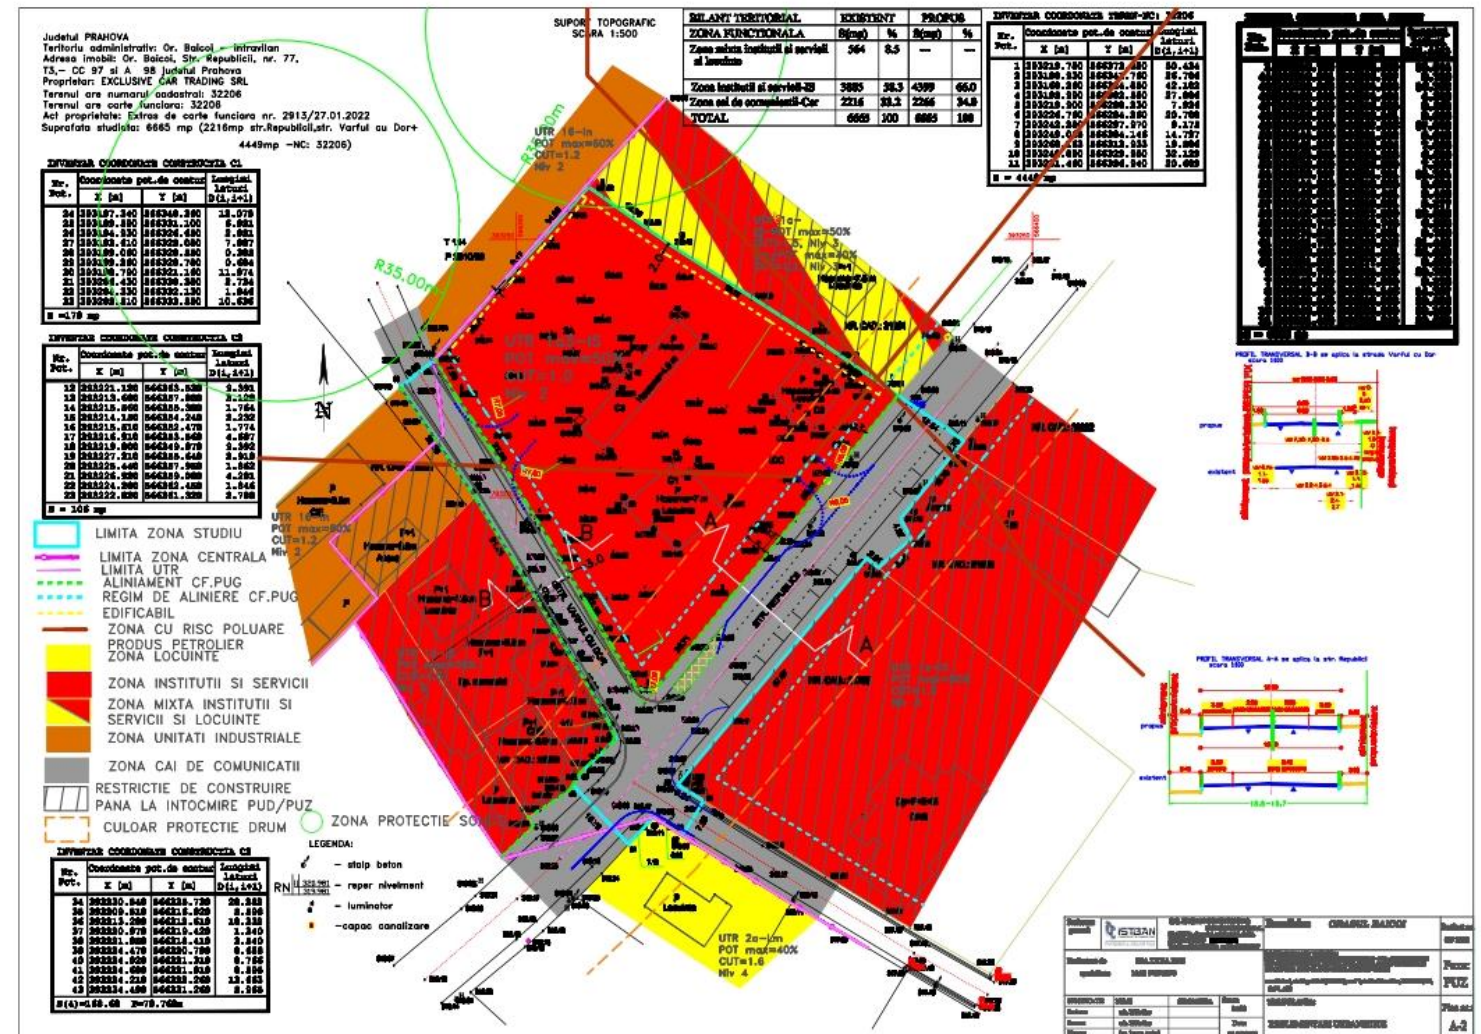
Judetul PRAHOVA
Teritoriu administrativ: Or. Baicoi - intravilan
Adresa imobil: Or. Baicoi, Str. Republicii, nr. 77, T3,- CC 97 si A 98 Judetul Prahova
Proprietar: EXCLUSIVE CAR TRADING SRL
Terenul are numarul cadastral: 32206
Terenul are carte funciara: 32206
Act proprietate: Extras de carte funciara nr. 2913/27.01.2022
Suprafata studiata: 6665 mp (2216mp str.Republicii,str. Varful cu Dor+ 4449mp -NC: 32206)

SUPORT TOPOGRAFIC
SCARA 1:500

| BILANT TERITORIAL | EXISTENT | | PROPUS | |
|---|---|---|---|---|
| ZONA FUNCTIONALA | S(mp) | % | S(mp) | % |
| Zona mixta institutii si servicii si locuinte | 564 | 8.5 | — | — |
| Zona institutii si servicii-IS | 3885 | 58.3 | 4399 | 66.0 |
| Zona cai de comunicatii-Ccr | 2216 | 33.2 | 2266 | 34.0 |
| TOTAL | 6665 | 100 | 6665 | 100 |

INVENTAR COORDONATE TEREN-NC: 32206

| Nr. Pct. | X [m] | Y [m] | Lungimi laturi D(i,i+1) |
|---|---|---|---|
| 1 | 383219.780 | 566373.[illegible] | 30.434 |
| 2 | 383180.830 | 5663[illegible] | 26.796 |
| 3 | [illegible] | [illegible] | 42.162 |
| 4 | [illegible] | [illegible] | 27.064 |
| 5 | 383219.900 | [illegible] | 7.936 |
| 6 | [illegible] | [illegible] | 30.786 |
| 7 | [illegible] | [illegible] | 8.178 |
| 8 | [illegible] | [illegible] | 14.757 |
| 9 | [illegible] | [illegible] | 19.896 |
| 10 | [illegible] | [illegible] | 30.129 |
| 11 | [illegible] | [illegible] | 20.089 |

S = 4449 mp

INVENTAR COORDONATE CONSTRUCTIA C1

| Nr. Pct. | X [m] | Y [m] | Lungimi laturi D(i,i+1) |
|---|---|---|---|
| 24 | 383187.340 | 566348.360 | 12.078 |
| 25 | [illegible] | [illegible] | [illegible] |
| 26 | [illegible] | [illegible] | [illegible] |
| 27 | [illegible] | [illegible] | 7.087 |
| 28 | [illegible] | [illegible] | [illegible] |
| 29 | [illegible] | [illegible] | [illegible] |
| 30 | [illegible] | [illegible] | 11.974 |
| 31 | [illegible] | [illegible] | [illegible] |
| 32 | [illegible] | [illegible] | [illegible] |
| 33 | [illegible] | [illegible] | 10.636 |

S =178 mp

INVENTAR COORDONATE CONSTRUCTIA C2

| Nr. Pct. | X [m] | Y [m] | Lungimi laturi D(i,i+1) |
|---|---|---|---|
| 12 | 383221.190 | 566363.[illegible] | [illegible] |
| 13 | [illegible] | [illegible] | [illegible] |
| 14 | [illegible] | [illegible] | 1.764 |
| 15 | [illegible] | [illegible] | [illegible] |
| 16 | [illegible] | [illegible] | 1.774 |
| 17 | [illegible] | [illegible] | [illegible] |
| 18 | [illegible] | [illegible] | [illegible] |
| 19 | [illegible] | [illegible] | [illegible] |
| 20 | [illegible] | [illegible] | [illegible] |
| 21 | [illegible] | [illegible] | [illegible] |
| 22 | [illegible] | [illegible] | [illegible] |
| 23 | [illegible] | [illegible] | 2.788 |

S = 105 mp

UTR 16-In
POT max=50%
CUT=1.2
Niv 2

R35.00m
R35.00m

UTR 16-In
POT max=50%
CUT=1.2
Niv 2

N

LIMITA ZONA STUDIU
LIMITA ZONA CENTRALA
LIMITA UTR
ALINIAMENT CF.PUG
REGIM DE ALINIERE CF.PUG
EDIFICABIL
ZONA CU RISC POLUARE PRODUS PETROLIER
ZONA LOCUINTE
ZONA INSTITUTII SI SERVICII
ZONA MIXTA INSTITUTII SI SERVICII SI LOCUINTE
ZONA UNITATI INDUSTRIALE
ZONA CAI DE COMUNICATII
RESTRICTIE DE CONSTRUIRE PANA LA INTOCMIRE PUD/PUZ
CULOAR PROTECTIE DRUM
ZONA PROTECTIE SONDE

LEGENDA:
- stalp beton
RN - reper nivelment
- luminator
-capac canalizare

INVENTAR COORDONATE CONSTRUCTIA C3

| Nr. Pct. | X [m] | Y [m] | Lungimi laturi D(i,i+1) |
|---|---|---|---|
| 34 | 383230.940 | 566225.720 | 28.383 |
| 35 | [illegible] | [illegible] | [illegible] |
| 36 | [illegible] | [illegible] | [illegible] |
| 37 | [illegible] | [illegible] | 1.240 |
| 38 | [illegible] | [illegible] | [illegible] |
| 39 | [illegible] | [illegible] | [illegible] |
| 40 | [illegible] | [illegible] | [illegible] |
| 41 | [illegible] | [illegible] | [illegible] |
| 42 | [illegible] | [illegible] | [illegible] |
| 43 | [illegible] | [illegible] | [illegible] |

S(i)=168.68 P=78.768m

STR. VARFUL CU DOR
STR. REPUBLICII

UTR 2a-Lm
POT max=40%
CUT=1.6
Niv 4

PROFIL TRANSVERSAL B-B se aplica la strada Varful cu Dor scara 1:100
propus
existent

PROFIL TRANSVERSAL A-A se aplica la str. Republicii scara 1:100
propus
existent

ISTRAN
ORASUL BAICOI
PUZ
A-2